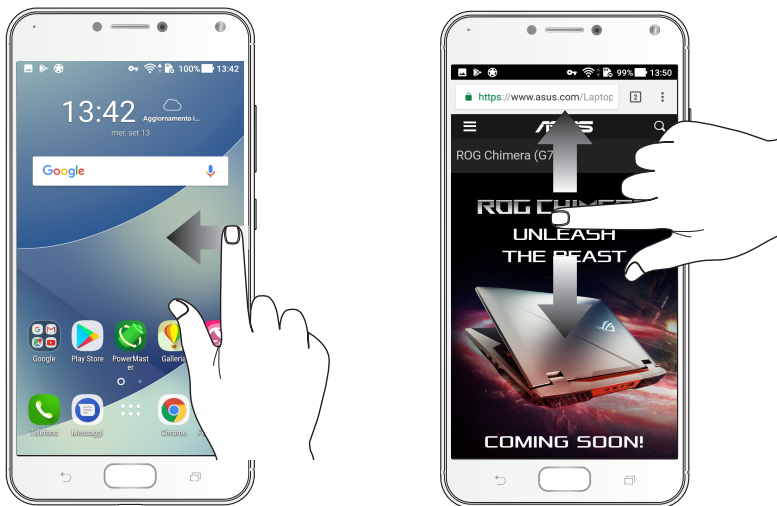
100% 13:42

13:42

Aggiornamento i...

mer, set 13

Google

Google

Play Store

PowerMaster

Galleria

Telefono

Messaggi

Chrome

99% 13:50

https://www.asus.com/Laptop

2

ASUS

ROG Chimera (G7

ROG CHIMERA

UNLEASH

THE BEAST

COMING SOON!